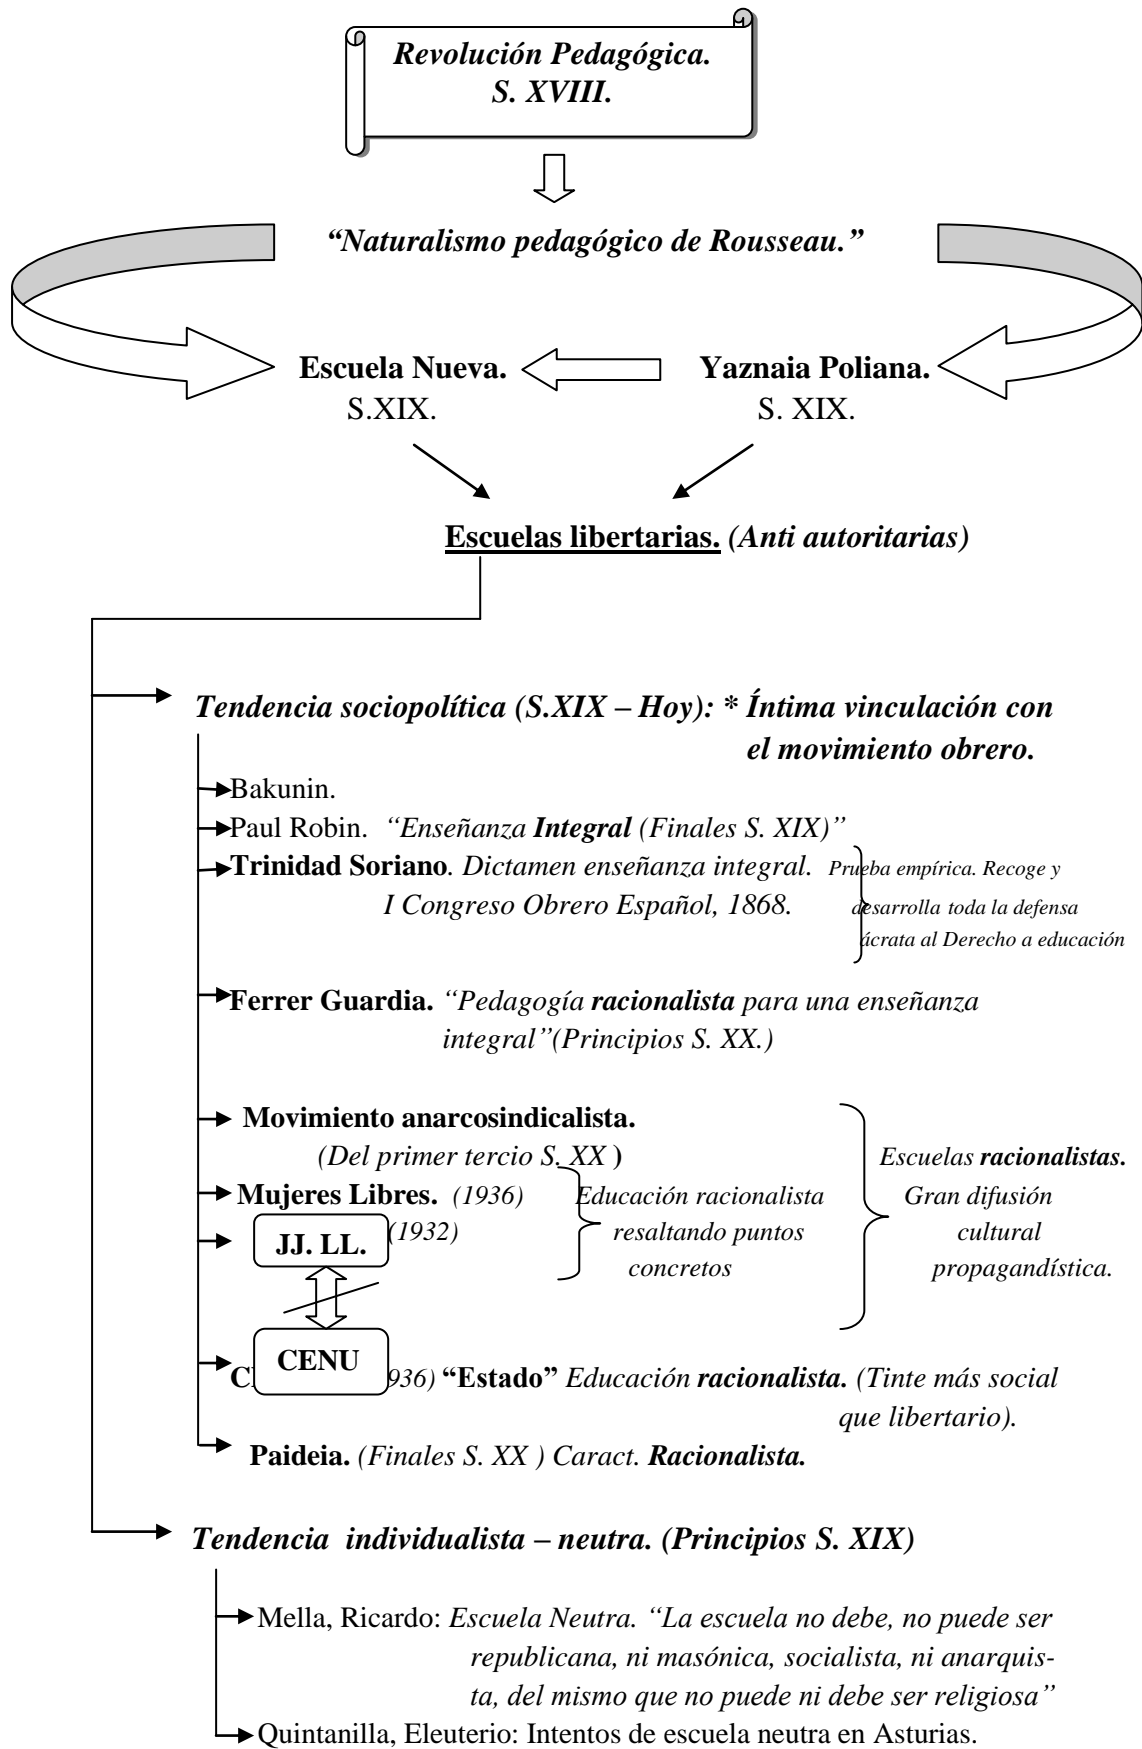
Revolución Pedagógica.
S. XVIII.

"Naturalismo pedagógico de Rousseau."

Escuela Nueva.
S.XIX.

Yaznaia Poliana.
S. XIX.

Escuelas libertarias. (Anti autoritarias)

Tendencia sociopolítica (S.XIX – Hoy): * Íntima vinculación con el movimiento obrero.

Bakunin.

Paul Robin. "Enseñanza Integral (Finales S. XIX)"

Trinidad Soriano. Dictamen enseñanza integral. I Congreso Obrero Español, 1868.

Prueba empírica. Recoge y desarrolla toda la defensa ácrata al Derecho a educación

Ferrer Guardia. "Pedagogía racionalista para una enseñanza integral"(Principios S. XX.)

Movimiento anarcosindicalista. (Del primer tercio S. XX )

Mujeres Libres. (1936)

JJ. LL. (1932)

Educación racionalista resaltando puntos concretos

Escuelas racionalistas. Gran difusión cultural propagandística.

CENU

C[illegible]936) "Estado" Educación racionalista. (Tinte más social que libertario).

Paideia. (Finales S. XX ) Caract. Racionalista.

Tendencia individualista – neutra. (Principios S. XIX)

Mella, Ricardo: Escuela Neutra. "La escuela no debe, no puede ser republicana, ni masónica, socialista, ni anarquista, del mismo que no puede ni debe ser religiosa"

Quintanilla, Eleuterio: Intentos de escuela neutra en Asturias.